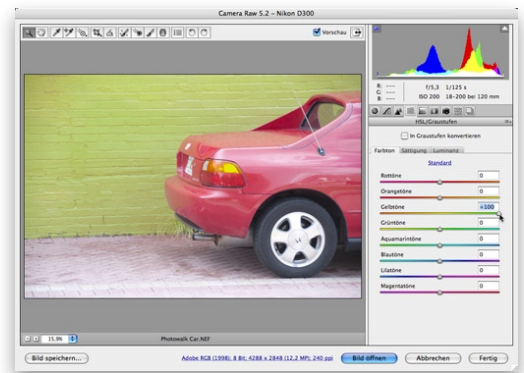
Camera Raw 5.2 – Nikon D300

Vorschau

R: ---
G: ---
B: ---

f/5,3 1/125 s
ISO 200 18-200 bei 120 mm

HSL/Graustufen

In Graustufen konvertieren

Farbton Sättigung Luminanz

Standard

Rottöne 0
Orangetöne 0
Gelbtöne +100
Grüntöne 0
Aquamarintöne 0
Blautöne 0
Lilatöne 0
Magentatöne 0

15,9%

Photowalk Car.NEF

Bild speichern...

Adobe RGB (1998); 8 Bit; 4288 x 2848 (12,2 MP); 240 ppi

Bild öffnen

Abbrechen

Fertig